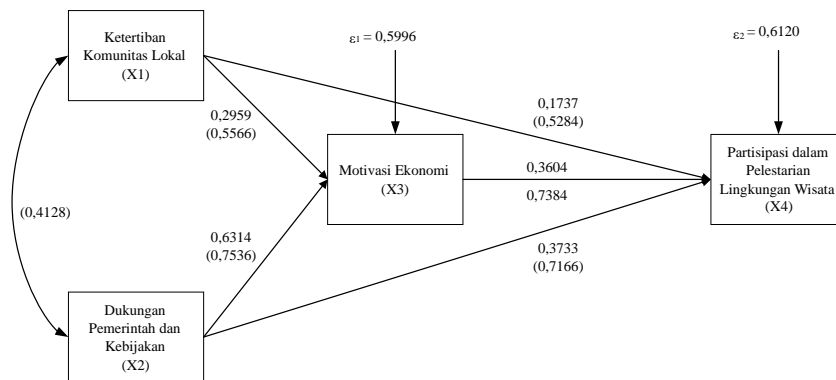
Ketertiban Komunitas Lokal (X1)

$\varepsilon_1 = 0,5996$

$\varepsilon_2 = 0,6120$

0,1737
(0,5284)

0,2959
(0,5566)

Motivasi Ekonomi (X3)

0,3604

0,7384

Partisipasi dalam Pelestarian Lingkungan Wisata (X4)

(0,4128)

0,6314
(0,7536)

0,3733
(0,7166)

Dukungan Pemerintah dan Kebijakan (X2)